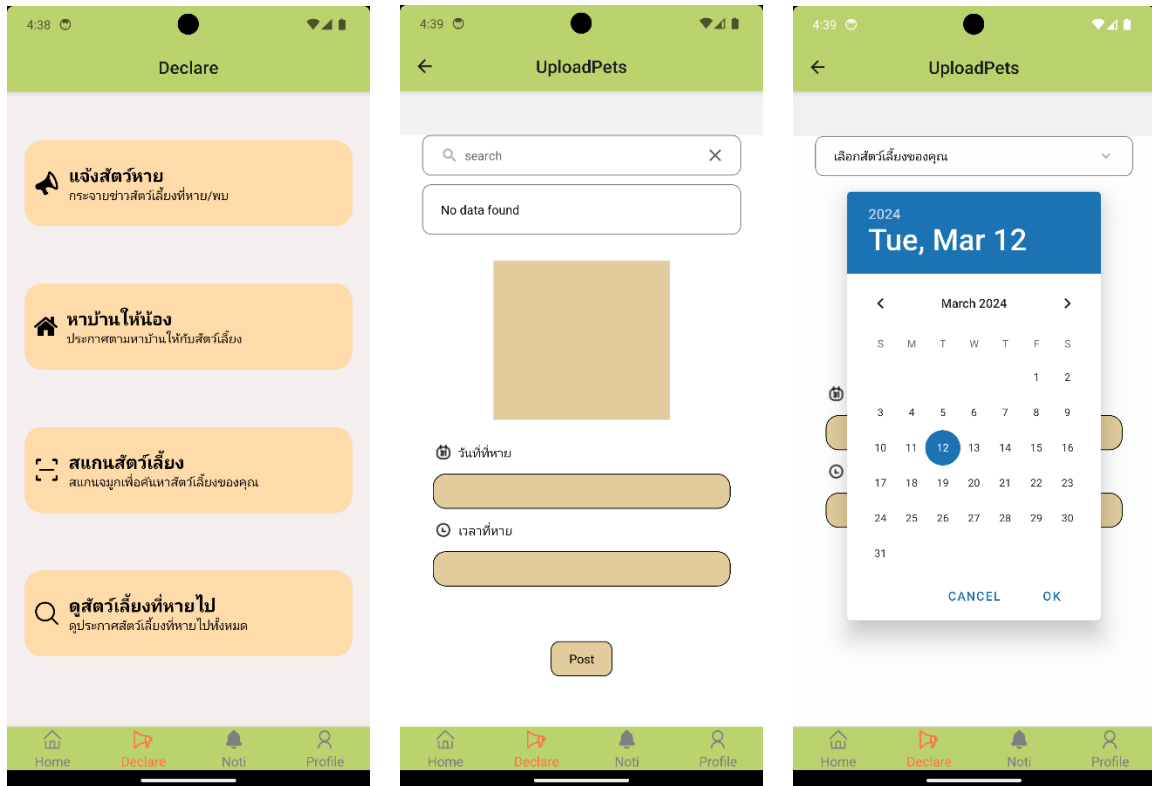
4:38

Declare

แจ้งสัตว์หาย
กระจายข่าวสัตว์เลี้ยงที่หาย/พบ

หาบ้านให้น้อง
ประกาศตามหาบ้านให้กับสัตว์เลี้ยง

สแกนสัตว์เลี้ยง
สแกนจมูกเพื่อค้นหาสัตว์เลี้ยงของคุณ

ดูสัตว์เลี้ยงที่หายไป
ดูประกาศสัตว์เลี้ยงที่หายไปทั้งหมด

Home Declare Noti Profile

4:39

UploadPets

search

No data found

วันที่ที่หาย

เวลาที่หาย

Post

Home Declare Noti Profile

4:39

UploadPets

เลือกสัตว์เลี้ยงของคุณ

2024
Tue, Mar 12

March 2024

| S | M | T | W | T | F | S |
|---|---|---|---|---|---|---|
| | | | | | 1 | 2 |
| 3 | 4 | 5 | 6 | 7 | 8 | 9 |
| 10 | 11 | 12 | 13 | 14 | 15 | 16 |
| 17 | 18 | 19 | 20 | 21 | 22 | 23 |
| 24 | 25 | 26 | 27 | 28 | 29 | 30 |
| 31 | | | | | | |

CANCEL OK

Home Declare Noti Profile